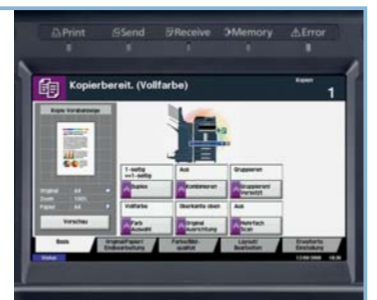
Print Send Receive Memory Error

Kopierbereit. (Vollfarbe)

Kopien
1

Kopie Vorabansicht

Original A4
Zoom 100%
Papier A4

Vorschau

1-seitig >>1-seitig
Duplex

Aus
Kombinieren

Gruppieren
Gruppieren/ Versetzt

Vollfarbe
Farb Auswahl

Oberkante oben
Original Ausrichtung

Aus
Mehrfach Scan

Basis
Original/Papier/ Endbearbeitung
Farbe/Bild-qualität
Layout/ Bearbeiten
Erweiterte Einstellung

Status
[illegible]